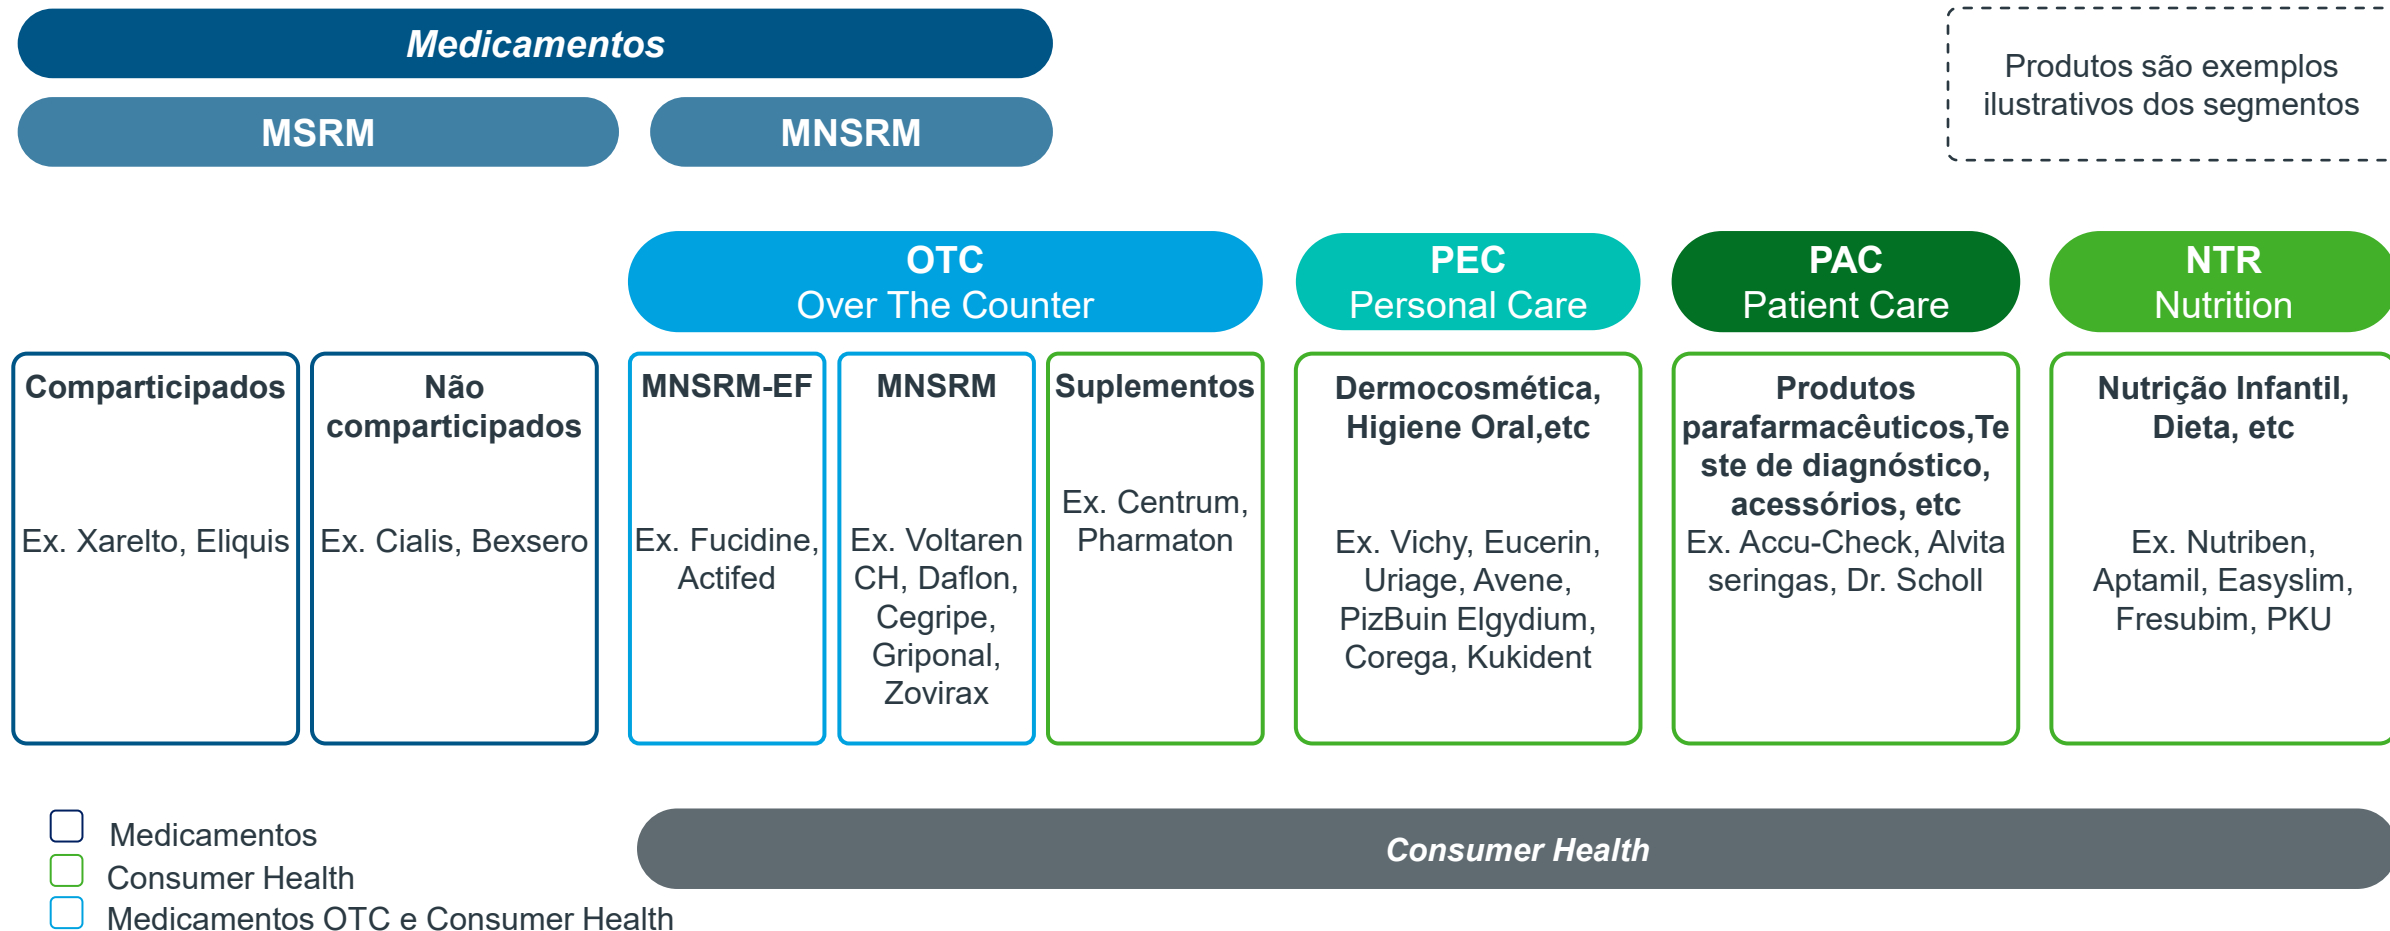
Medicamentos

MSRM

MNSRM

Produtos são exemplos ilustrativos dos segmentos

OTC
Over The Counter

PEC
Personal Care

PAC
Patient Care

NTR
Nutrition

Comparticipados

Ex. Xarelto, Eliquis

Não comparticipados

Ex. Cialis, Bexsero

MNSRM-EF

Ex. Fucidine, Actifed

MNSRM

Ex. Voltaren CH, Daflon, Cegripe, Griponal, Zovirax

Suplementos

Ex. Centrum, Pharmaton

Dermocosmética, Higiene Oral,etc

Ex. Vichy, Eucerin, Uriage, Avene, PizBuin Elgydium, Corega, Kukident

Produtos parafarmacêuticos,Teste de diagnóstico, acessórios, etc

Ex. Accu-Check, Alvita seringas, Dr. Scholl

Nutrição Infantil, Dieta, etc

Ex. Nutriben, Aptamil, Easyslim, Fresubim, PKU

Medicamentos
Consumer Health
Medicamentos OTC e Consumer Health

Consumer Health